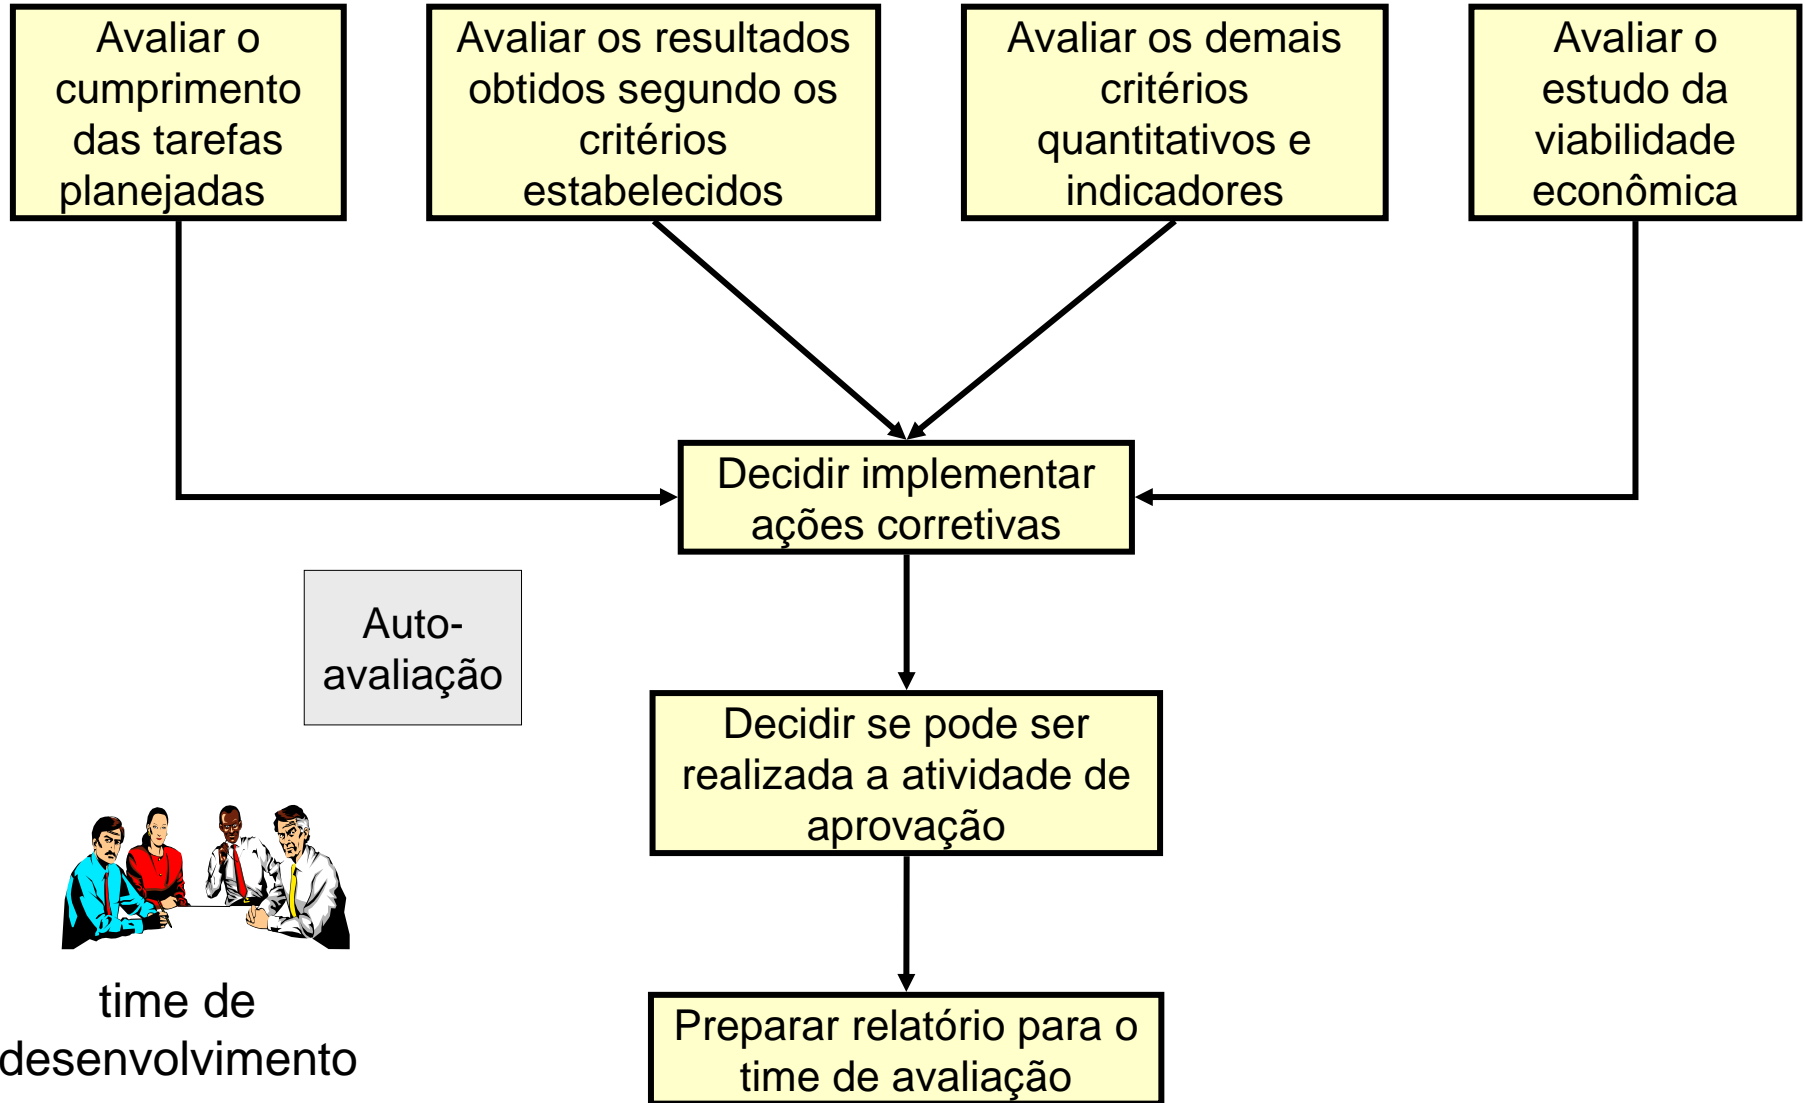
Avaliar o cumprimento das tarefas planejadas

Avaliar os resultados obtidos segundo os critérios estabelecidos

Avaliar os demais critérios quantitativos e indicadores

Avaliar o estudo da viabilidade econômica

Decidir implementar ações corretivas

Auto-avaliação

Decidir se pode ser realizada a atividade de aprovação

time de desenvolvimento

Preparar relatório para o time de avaliação